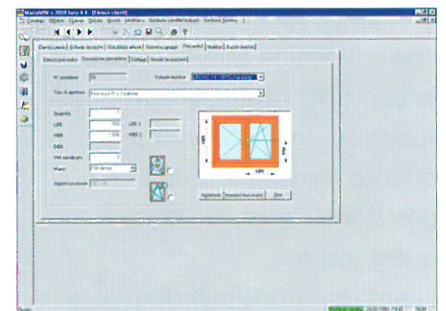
MarcoWIN v. 2010 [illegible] - [Elenco clienti]

Catalogo Ufficio Opzioni Utilità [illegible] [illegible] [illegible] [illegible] Finestra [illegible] ?

Elenco Lavori | Schede tecniche | Distinta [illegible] | Sistema gruppi | Preventivi | Vetrate | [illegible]

Elenco preventivi | Descrizione preventivo | Cartiga | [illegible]

N° posizione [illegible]

Schede tecnica

Tipo di apertura

Quantità

L(?)

H(?)

L(?)

H(?)

Pos

Nr. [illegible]

Mani

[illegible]

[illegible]

Aggiornare | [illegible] | Stati